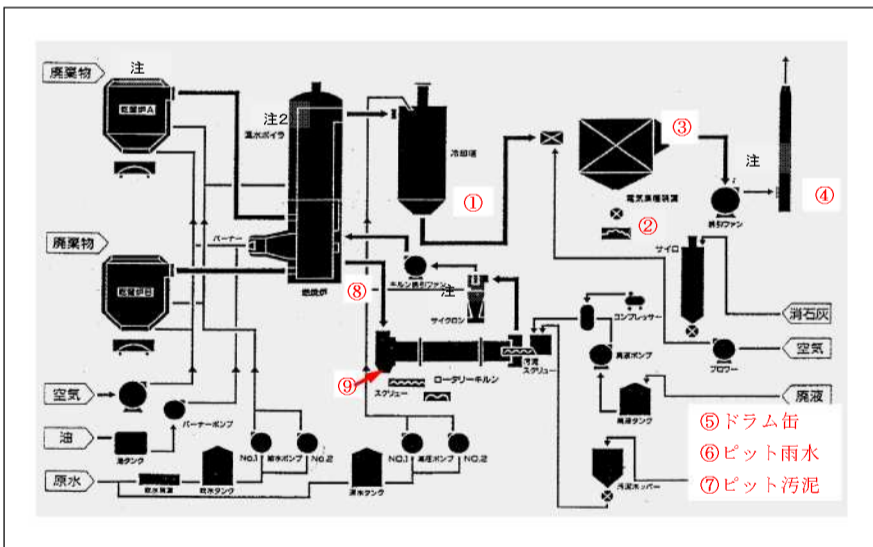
廃棄物
注
乾留炉A
注2
温水ボイラ
冷却塔
①
③
注
④
電気集塵装置
②
誘引ファン
廃棄物
バーナー
サイロ
乾留炉B
燃焼炉
キルン誘引ファン
⑧
注
サイクロン
消石灰
コンプレッサー
廃液ポンプ
空気
ブロワー
⑨
ロータリーキルン
供給スクリュー
スクリュー
廃液
空気
廃液タンク
バーナーポンプ
⑤ドラム缶
油
⑥ピット雨水
油タンク
NO.1
給水ポンプ
NO.2
NO.1
高圧ポンプ
NO.2
原水
軟水装置
軟水タンク
清水タンク
汚泥ホッパー
⑦ピット汚泥